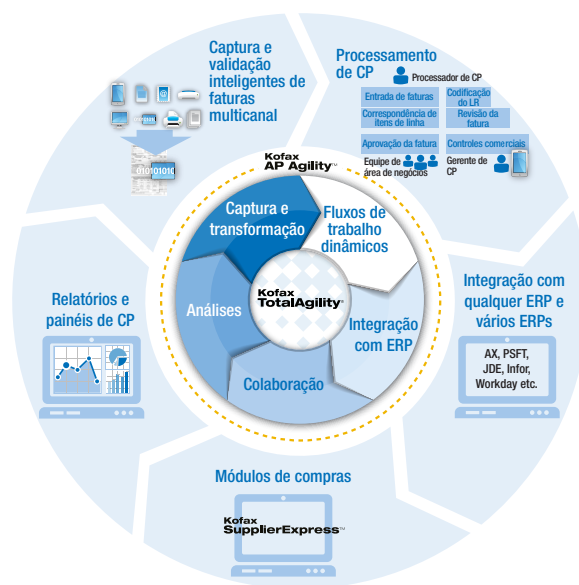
Captura e validação inteligentes de faturas multicanal

010101010

Processamento de CP

Processador de CP

Entrada de faturas

Codificação do LR

Correspondência de itens de linha

Revisão da fatura

Aprovação da fatura

Controles comerciais

Equipe de área de negócios

Gerente de CP

Kofax AP Agility™

Captura e transformação

Fluxos de trabalho dinâmicos

Kofax TotalAgility®

Análises

Integração com ERP

Colaboração

Relatórios e painéis de CP

Integração com qualquer ERP e vários ERPs

AX, PSFT, JDE, Infor, Workday etc.

Módulos de compras

Kofax SupplierExpress™